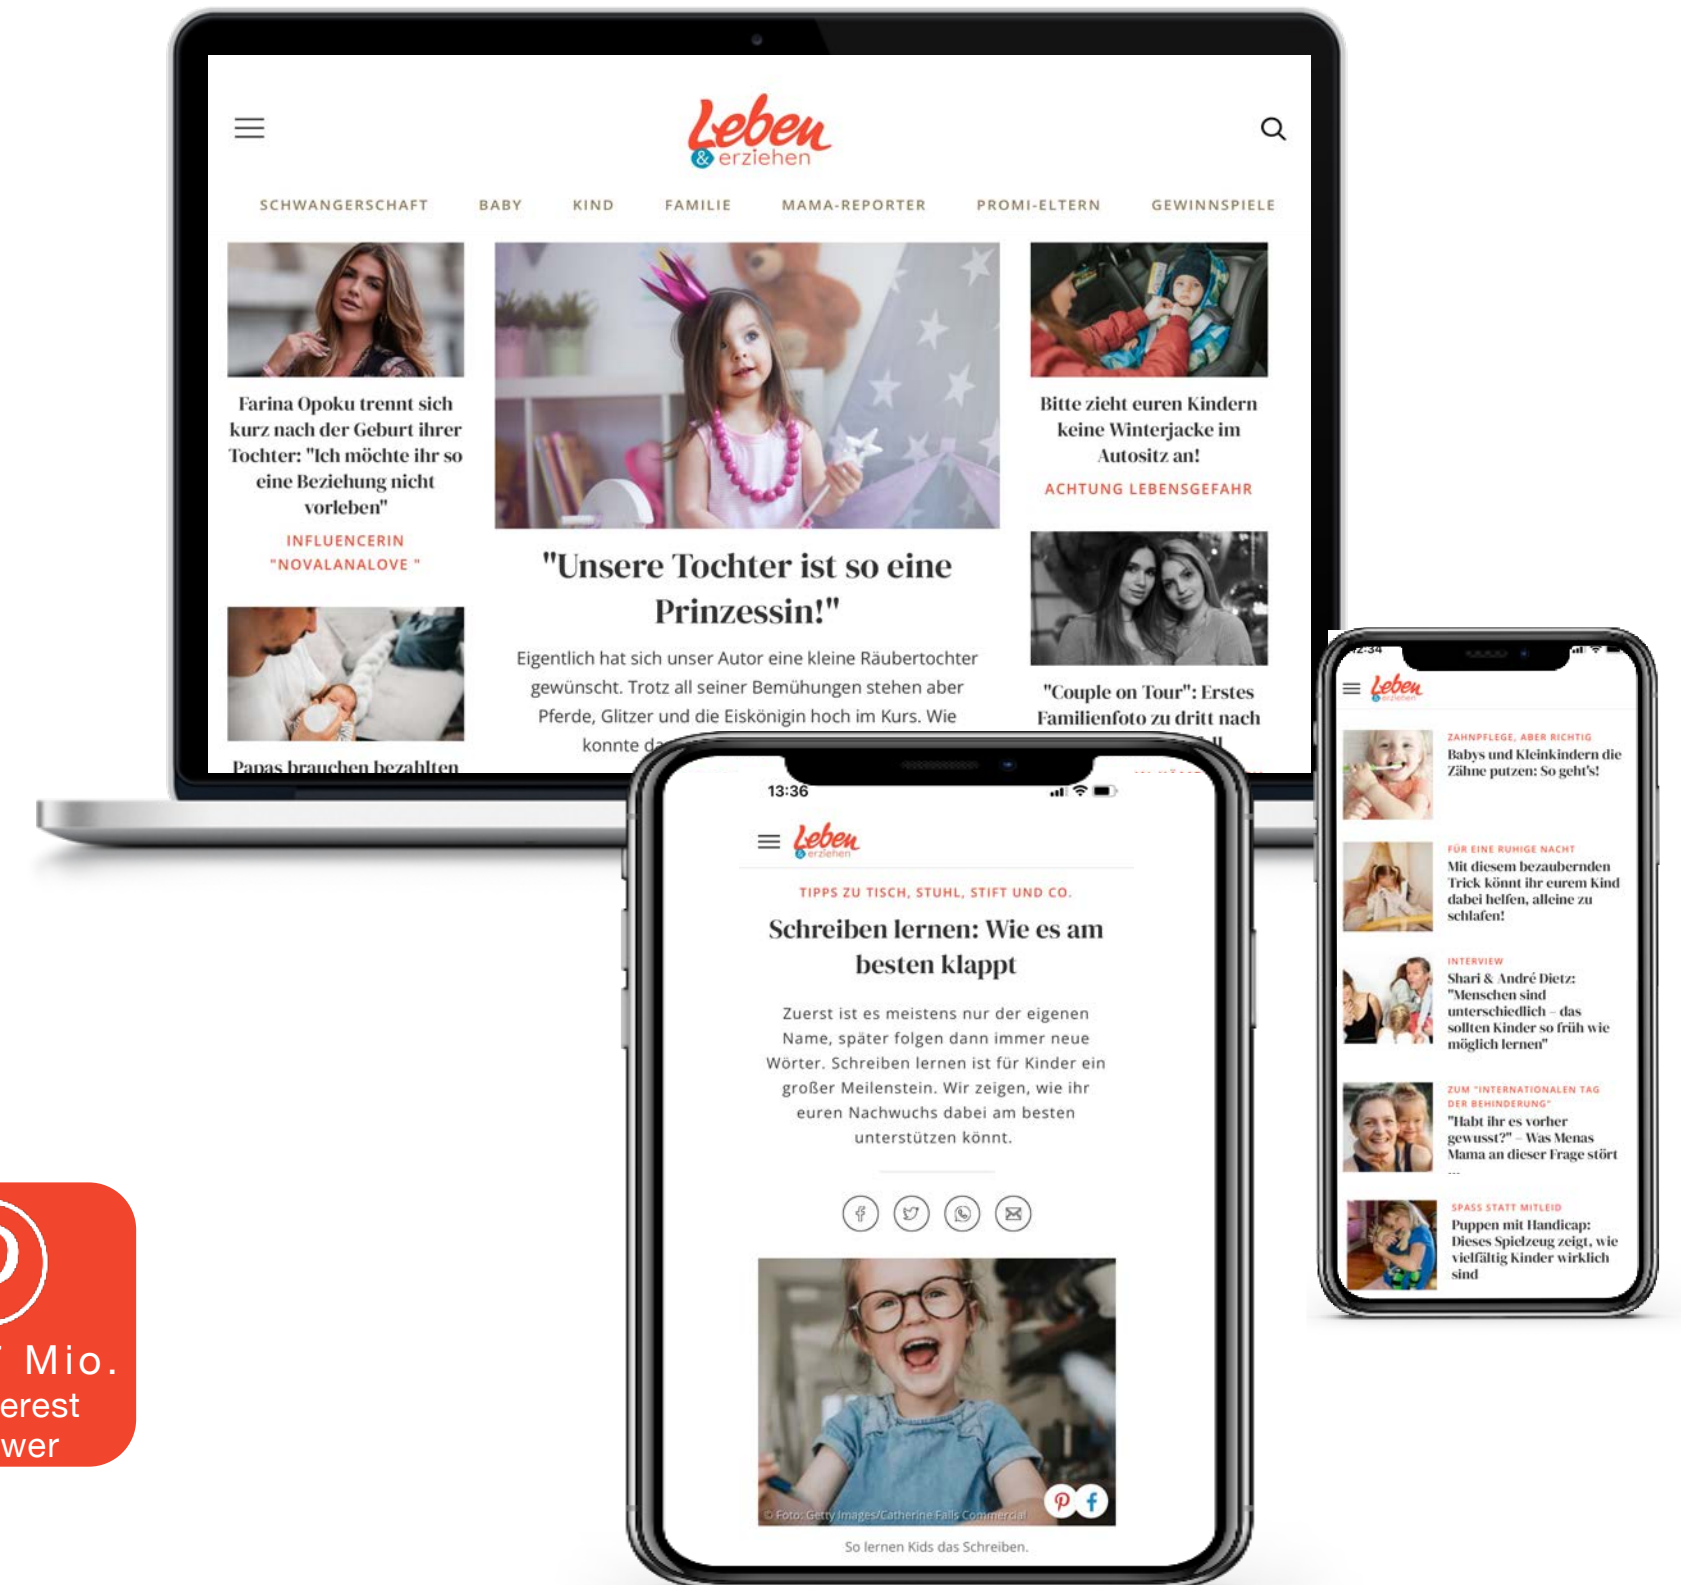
Leben & erziehen

SCHWANGERSCHAFT BABY KIND FAMILIE MAMA-REPORTER PROMI-ELTERN GEWINNSPIELE

Farina Opoku trennt sich kurz nach der Geburt ihrer Tochter: "Ich möchte ihr so eine Beziehung nicht vorleben"

INFLUENCERIN "NOVALANALOVE "

Papas brauchen bezahlten

"Unsere Tochter ist so eine Prinzessin!"

Eigentlich hat sich unser Autor eine kleine Räubertochter gewünscht. Trotz all seiner Bemühungen stehen aber Pferde, Glitzer und die Eiskönigin hoch im Kurs. Wie konnte d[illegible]

Bitte zieht euren Kindern keine Winterjacke im Autositz an!

ACHTUNG LEBENSGEFAHR

"Couple on Tour": Erstes Familienfoto zu dritt nach

13:36

Leben erziehen

TIPPS ZU TISCH, STUHL, STIFT UND CO.

Schreiben lernen: Wie es am besten klappt

Zuerst ist es meistens nur der eigenen Name, später folgen dann immer neue Wörter. Schreiben lernen ist für Kinder ein großer Meilenstein. Wir zeigen, wie ihr euren Nachwuchs dabei am besten unterstützen könnt.

© Foto: Getty Images/Catherine Falls Commercial

So lernen Kids das Schreiben.

Leben erziehen

ZAHNPFLEGE, ABER RICHTIG
Babys und Kleinkindern die Zähne putzen: So geht's!

FÜR EINE RUHIGE NACHT
Mit diesem bezaubernden Trick könnt ihr eurem Kind dabei helfen, alleine zu schlafen!

INTERVIEW
Shari & André Dietz: "Menschen sind unterschiedlich – das sollten Kinder so früh wie möglich lernen"

ZUM "INTERNATIONALEN TAG DER BEHINDERUNG"
"Habt ihr es vorher gewusst?" – Was Menas Mama an dieser Frage stört ...

SPASS STATT MITLEID
Puppen mit Handicap: Dieses Spielzeug zeigt, wie vielfältig Kinder wirklich sind

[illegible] Mio.
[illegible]erest
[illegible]wer